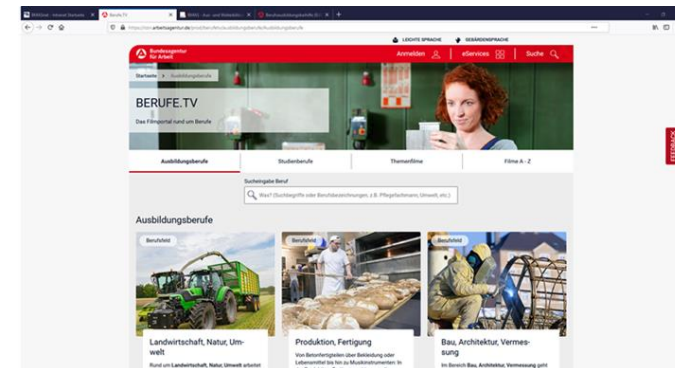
BIHKSnet - Intranet Startseite | Berufe.TV | BIHKS - Aus- und Weiterbildung | Berufsausbildungsstelle

https://con.arbeitsagentur.de/prod/berufetv/ausbildungsberufe/ausbildungsberufe

LEICHTE SPRACHE  GEBÄRDENSPRACHE

Bundesagentur für Arbeit

Anmelden  eServices  Suche

Startseite > Ausbildungsberufe

BERUFE.TV

Das Filmportal rund um Berufe

Ausbildungsberufe | Studienberufe | Themenfilme | Filme A - Z

Sucheingabe Beruf

Was? (Suchbegriffe oder Berufsbezeichnungen, z.B. Pflegefachmann, Umwelt, etc.)

FEEDBACK

Ausbildungsberufe

Berufsfeld

Landwirtschaft, Natur, Umwelt

Rund um Landwirtschaft, Natur, Umwelt arbeitet

Berufsfeld

Produktion, Fertigung

Von Betonfertigteilen über Bekleidung oder Lebensmittel bis hin zu Musikinstrumenten: In

Berufsfeld

Bau, Architektur, Vermessung

Im Bereich Bau, Architektur, Vermessung geht